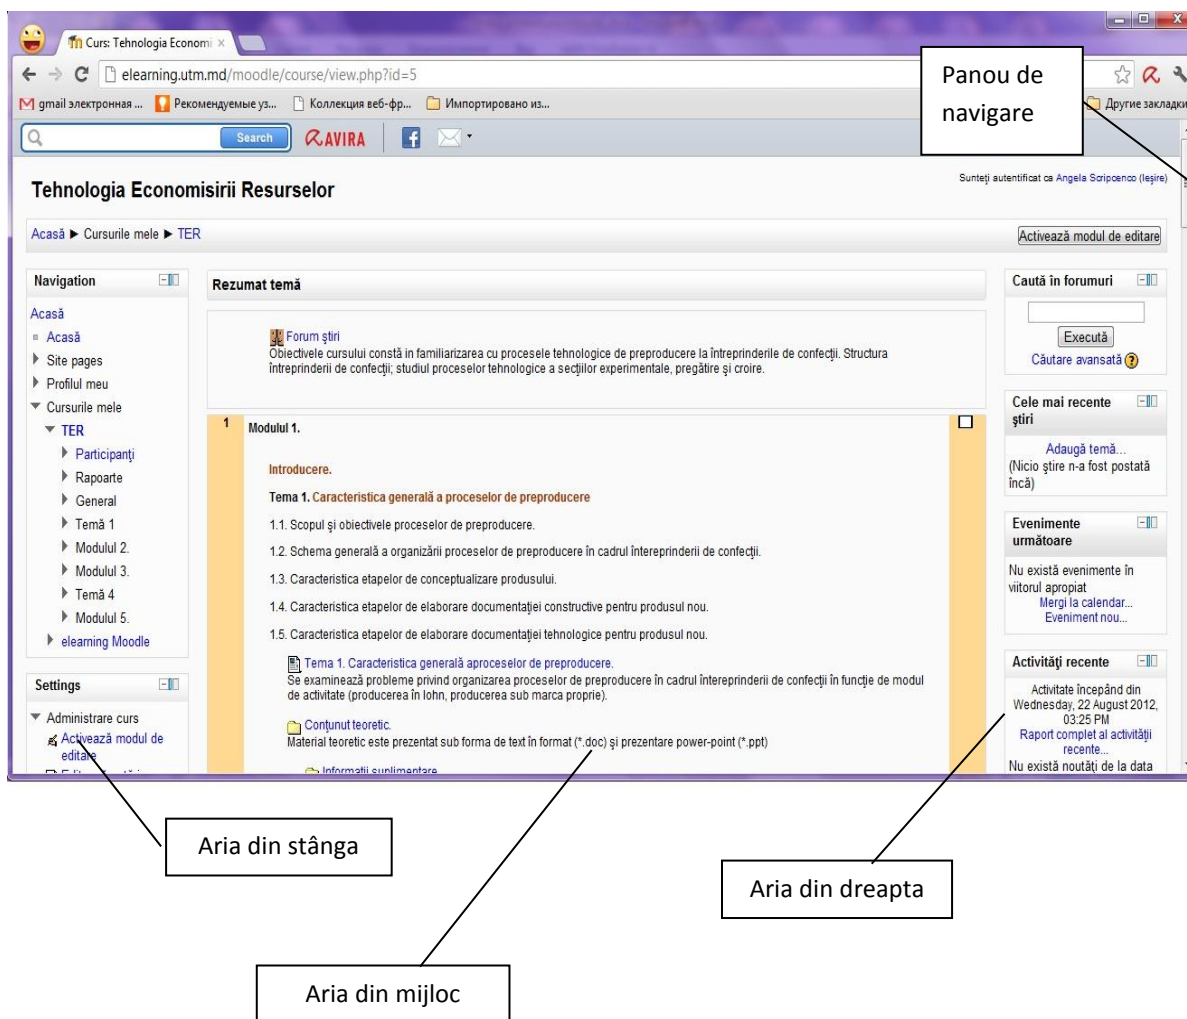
Curs: Tehnologia Economi ×

elearning.utm.md/moodle/course/view.php?id=5

gmail электронная ... Рекомендуемые уз... Коллекция веб-фр... Импортировано из... Другие закладки

Search AVIRA

Panou de navigare

Tehnologia Economisirii Resurselor

Sunteţi autentificat ca Angela Scripcenco (Ieşire)

Acasă ► Cursurile mele ► TER

Activează modul de editare

Navigation

Acasă
Acasă
Site pages
Profilul meu
Cursurile mele
TER
Participanţi
Rapoarte
General
Temă 1
Modulul 2.
Modulul 3.
Temă 4
Modulul 5.
elearning Moodle

Settings

Administrare curs
Activează modul de editare

Rezumat temă

Forum ştiri
Obiectivele cursului constă în familiarizarea cu procesele tehnologice de preproducere la întreprinderile de confecţii. Structura întreprinderii de confecţii; studiul proceselor tehnologice a secţiilor experimentale, pregătire şi croire.

1 Modulul 1.

Introducere.

Tema 1. Caracteristica generală a proceselor de preproducere

1.1. Scopul şi obiectivele proceselor de preproducere.

1.2. Schema generală a organizării proceselor de preproducere în cadrul întereprinderii de confecţii.

1.3. Caracteristica etapelor de conceptualizare produsului.

1.4. Caracteristica etapelor de elaborare documentaţiei constructive pentru produsul nou.

1.5. Caracteristica etapelor de elaborare documentaţiei tehnologice pentru produsul nou.

Tema 1. Caracteristica generală aproceselor de preproducere.
Se examinează probleme privind organizarea proceselor de preproducere în cadrul întereprinderii de confecţii în funcţie de modul de activitate (producerea în lohn, producerea sub marca proprie).

Conţunut teoretic.
Material teoretic este prezentat sub forma de text în format (*.doc) şi prezentare power-point (*.ppt)

Informaţii suplimentare

Caută în forumuri

Execută
Căutare avansată

Cele mai recente ştiri

Adaugă temă...
(Nicio ştire n-a fost postată încă)

Evenimente următoare

Nu există evenimente în viitorul apropiat
Mergi la calendar...
Eveniment nou...

Activităţi recente

Activitate începând din Wednesday, 22 August 2012, 03:25 PM
Raport complet al activităţii recente...
Nu există noutăţi de la data

Aria din stânga

Aria din dreapta

Aria din mijloc